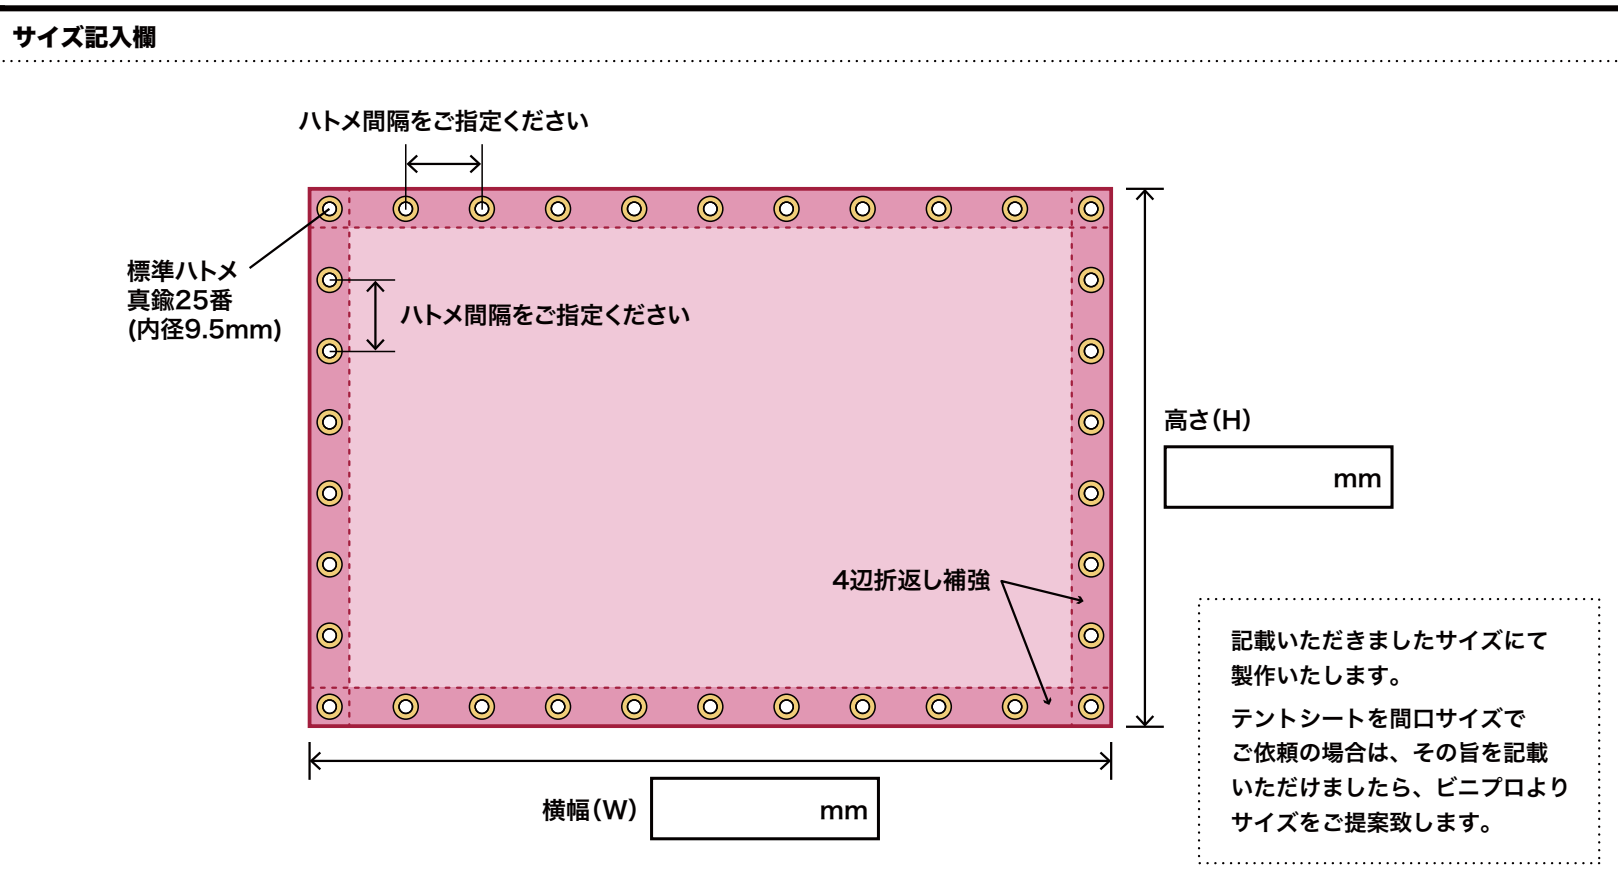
サイズ記入欄

ハトメ間隔をご指定ください

標準ハトメ
真鍮25番
(内径9.5mm)

ハトメ間隔をご指定ください

高さ(H)

mm

4辺折返し補強

記載いただきましたサイズにて製作いたします。

テントシートを間口サイズでご依頼の場合は、その旨を記載いただけましたら、ビニプロよりサイズをご提案致します。

横幅(W)

mm